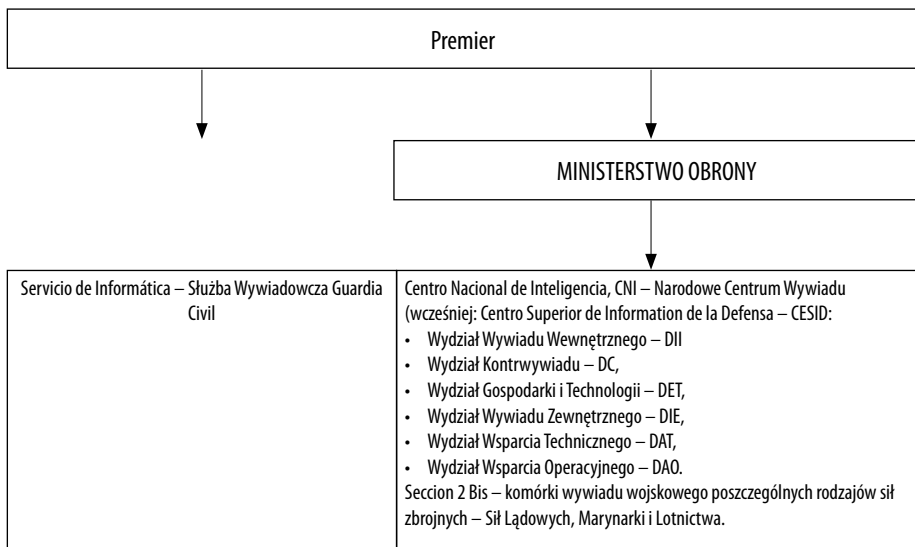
Premier

MINISTERSTWO OBRONY

Servicio de Informática – Służba Wywiadowcza Guardia Civil

Centro Nacional de Inteligencia, CNI – Narodowe Centrum Wywiadu (wcześniej: Centro Superior de Information de la Defensa – CESID:
- Wydział Wywiadu Wewnętrznego – DII
- Wydział Kontrwywiadu – DC,
- Wydział Gospodarki i Technologii – DET,
- Wydział Wywiadu Zewnętrznego – DIE,
- Wydział Wsparcia Technicznego – DAT,
- Wydział Wsparcia Operacyjnego – DAO.

Seccion 2 Bis – komórki wywiadu wojskowego poszczególnych rodzajów sił zbrojnych – Sił Lądowych, Marynarki i Lotnictwa.